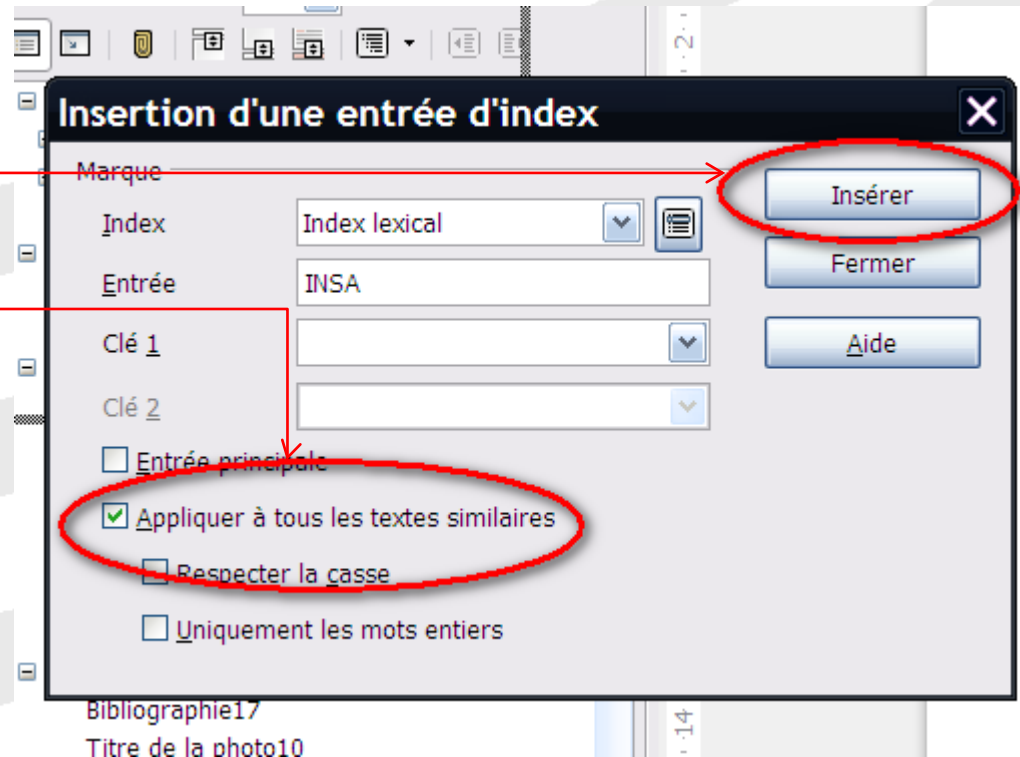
Insertion d'une entrée d'index

Marque

Index | Index lexical

Entrée | INSA

Clé 1

Clé 2

Entrée principale

Appliquer à tous les textes similaires

Respecter la casse

Uniquement les mots entiers

Insérer

Fermer

Aide

Bibliographie17

Titre de la photo10

2

14